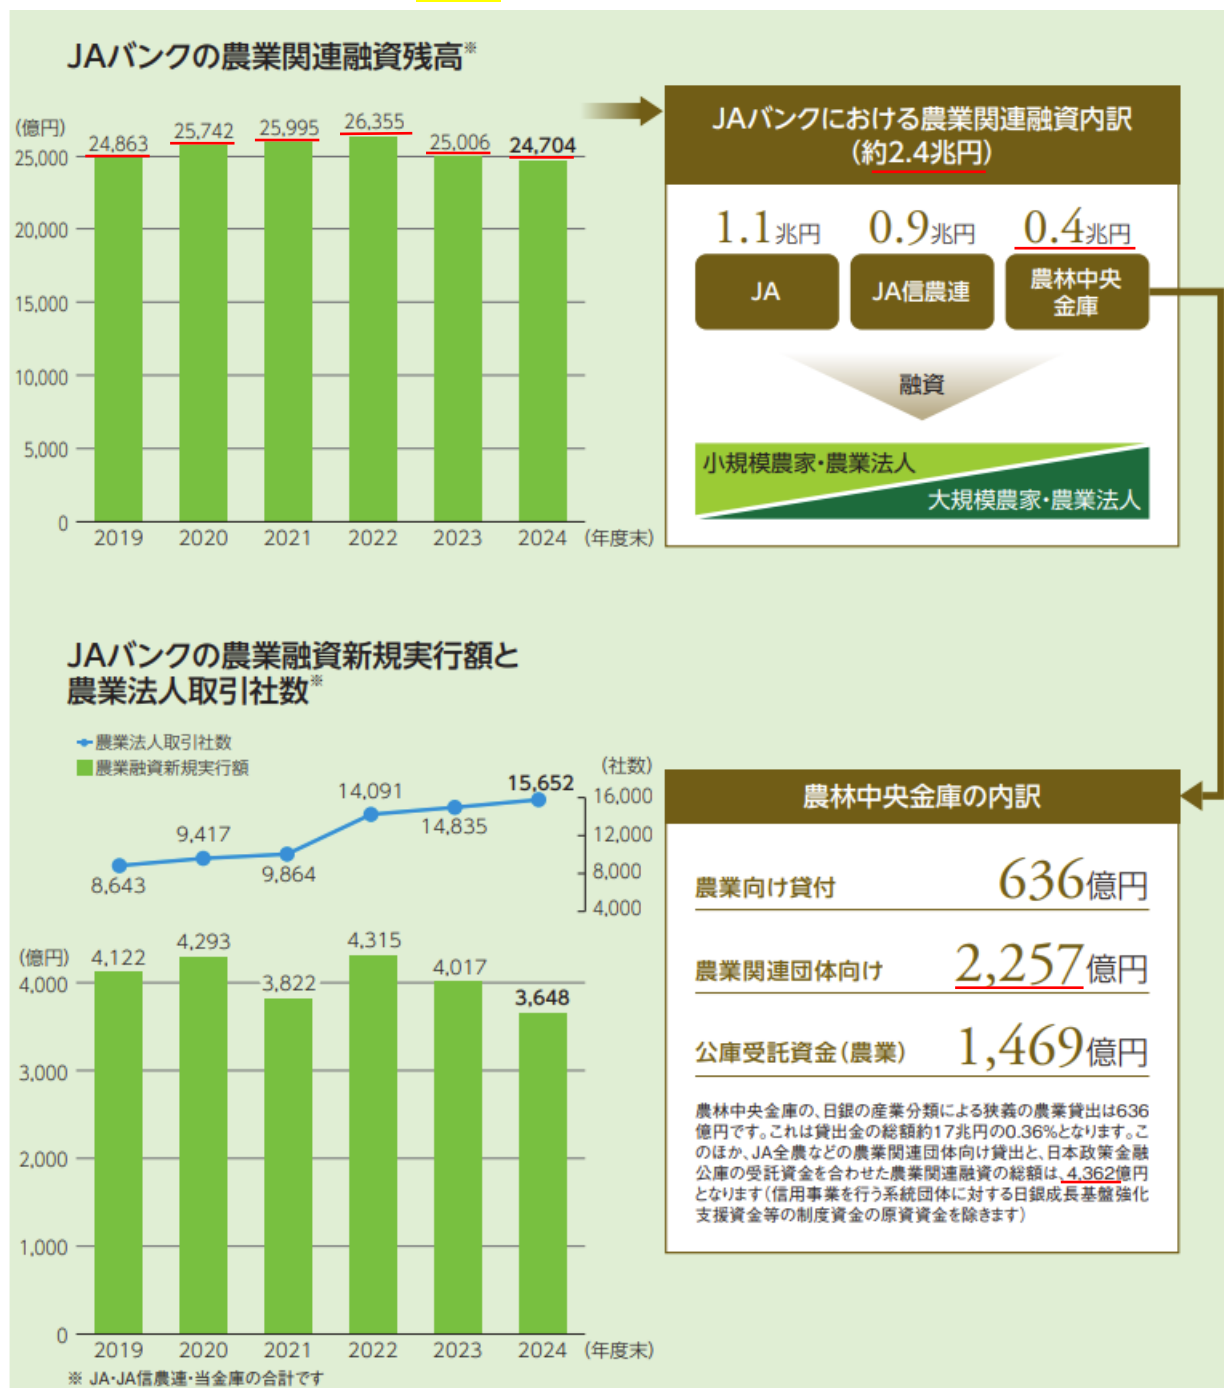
JAバンクの農業関連融資残高※

(億円)
25,000
20,000
15,000
10,000
5,000
0

24,863 25,742 25,995 26,355 25,006 24,704

2019 2020 2021 2022 2023 2024 (年度末)

JAバンクにおける農業関連融資内訳
(約2.4兆円)

1.1兆円 0.9兆円 0.4兆円

JA
JA信農連
農林中央金庫

融資

小規模農家・農業法人
大規模農家・農業法人

JAバンクの農業融資新規実行額と農業法人取引社数※

農業法人取引社数
農業融資新規実行額

(社数)
16,000
12,000
8,000
4,000

8,643 9,417 9,864 14,091 14,835 15,652

(億円)
4,000
3,000
2,000
1,000
0

4,122 4,293 3,822 4,315 4,017 3,648

2019 2020 2021 2022 2023 2024 (年度末)

※ JA・JA信農連・当金庫の合計です

農林中央金庫の内訳

農業向け貸付 636億円

農業関連団体向け 2,257億円

公庫受託資金(農業) 1,469億円

農林中央金庫の、日銀の産業分類による狭義の農業貸出は636億円です。これは貸出金の総額約17兆円の0.36%となります。このほか、JA全農などの農業関連団体向け貸出と、日本政策金融公庫の受託資金を合わせた農業関連融資の総額は、4,362億円となります(信用事業を行う系統団体に対する日銀成長基盤強化支援資金等の制度資金の原資資金を除きます)